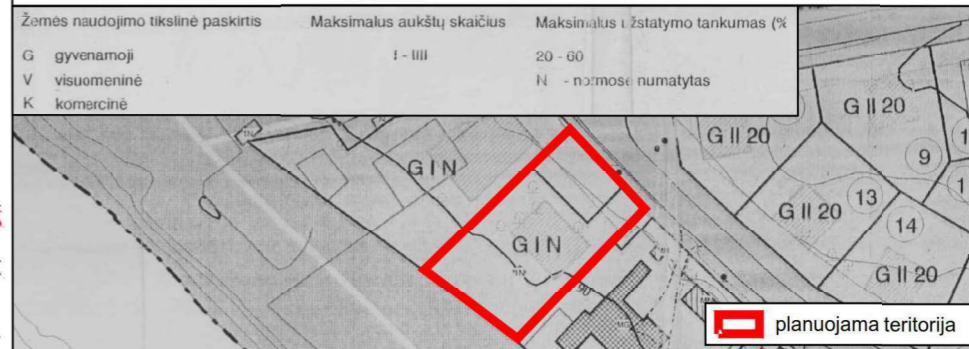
| Žemės naudojimo tikslinė paskirtis | Maksimalus aukštų skaičius | Maksimalus užstatymo tankumas (% |
|---|---|---|
| G gyvenamoji | I - IIII | 20 - 60 |
| V visuomeninė | | N - normose numatytas |
| K komercinė | | |

G I N

G I N

G II 20

G II 20

G II 20

G II 20

9

13

14

1

1

planuojama teritorija